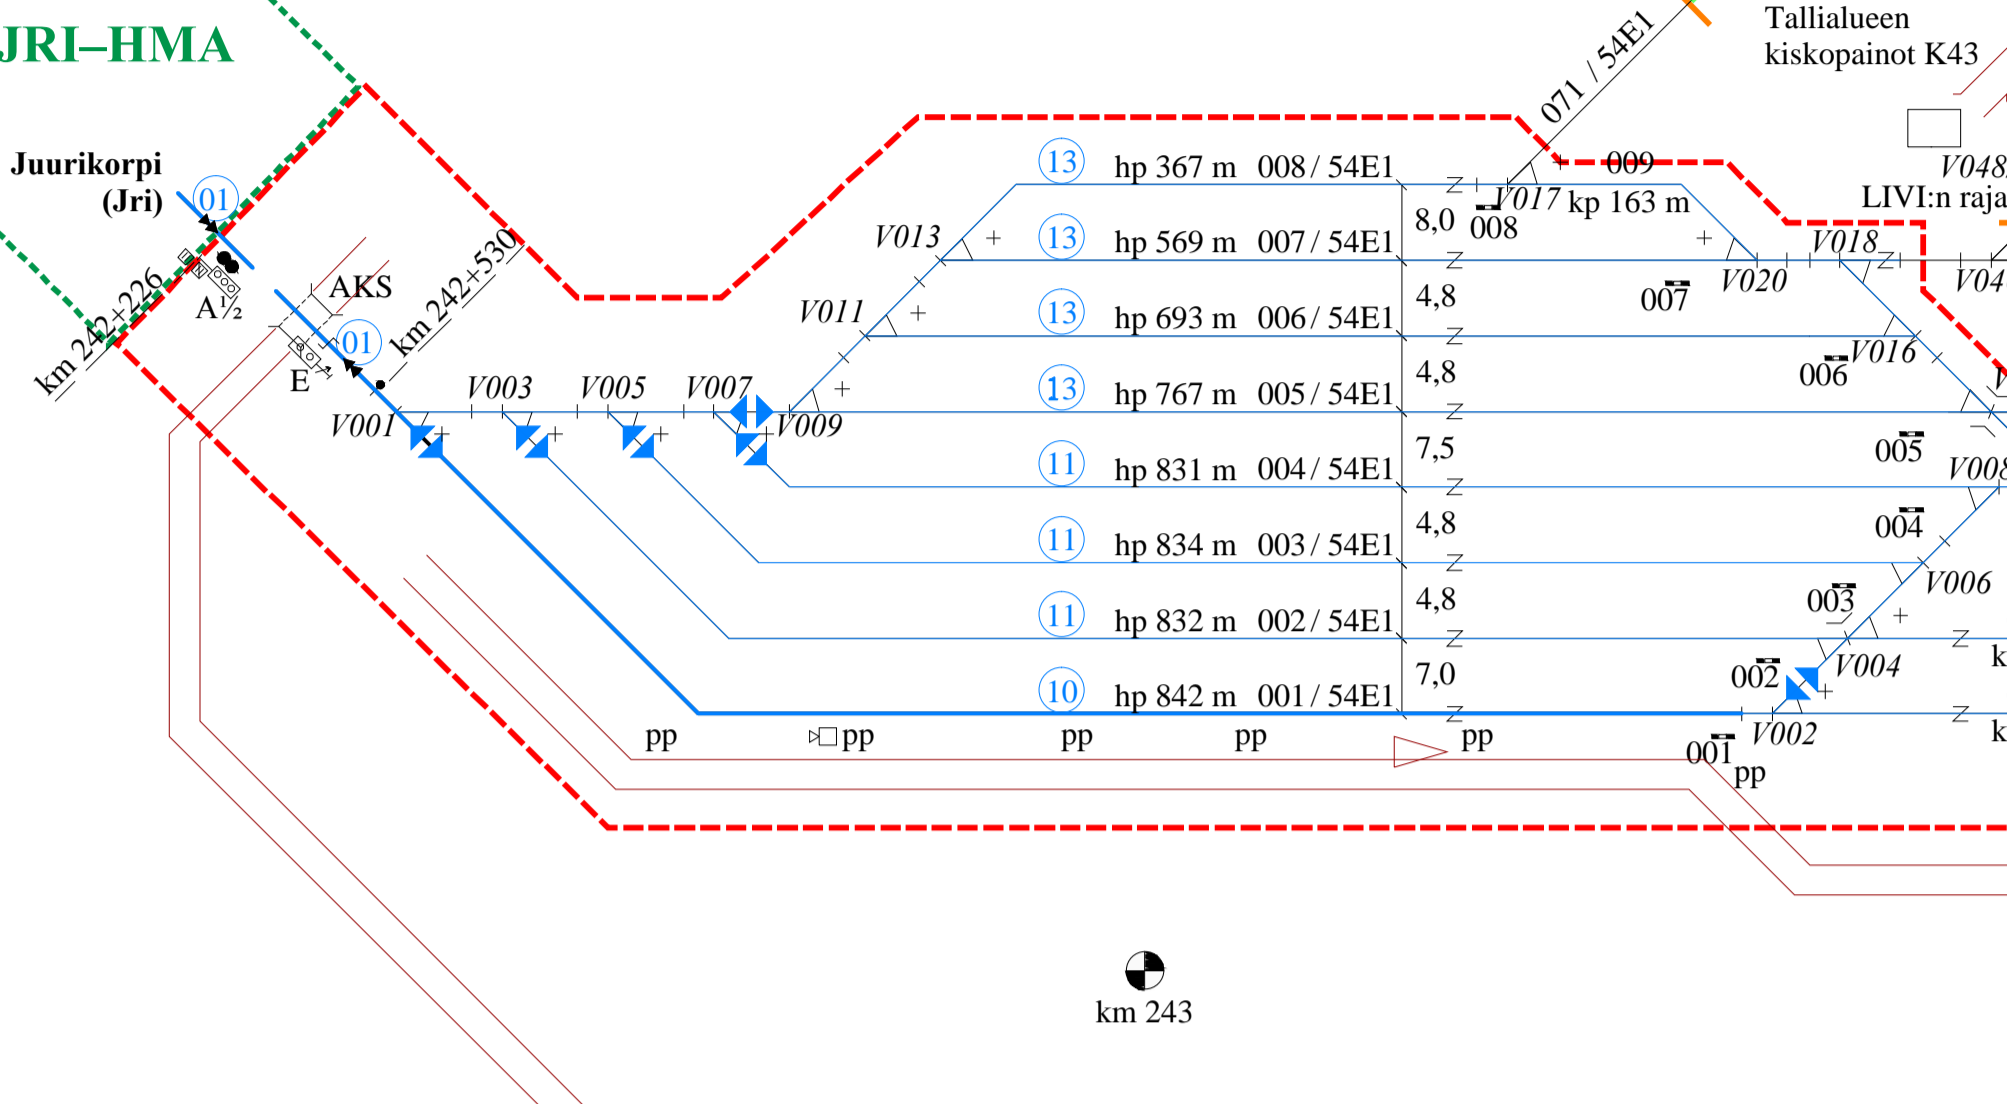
JRI–HMA

Tallialueen
kiskopainot K43

071 / 54E1

Juurikorpi
(Jri)

01

km 242+226

A½

AKS

E

01

km 242+530

V001

V003

V005

V007

V009

V011

V013

13 hp 367 m 008 / 54E1

13 hp 569 m 007 / 54E1

13 hp 693 m 006 / 54E1

13 hp 767 m 005 / 54E1

11 hp 831 m 004 / 54E1

11 hp 834 m 003 / 54E1

11 hp 832 m 002 / 54E1

10 hp 842 m 001 / 54E1

8,0

4,8

4,8

7,5

4,8

4,8

7,0

009

V017 kp 163 m

008

V048

LIVI:n raja

V018

V020

007

V04

V016

006

005

V008

004

V006

003

V004

002

V002

001

pp

pp

pp

pp

pp

pp

k

k

km 243